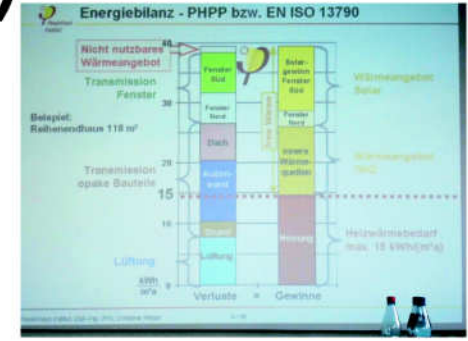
Energiebilanz - PHPP bzw. EN ISO 13790

Nicht nutzbares Wärmeangebot

Transmission Fenster

Beispiel: Reihenendhaus 118 m²

Transmission opake Bauteile

Lüftung

40
30
20
15
10
0

kWh/(m²a)

Fenster Süd
Fenster Nord
Dach
Außenwand
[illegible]
Lüftung

Verluste = Gewinne

Solargewinn Fenster Süd
Fenster Nord
innere Wärmequellen
Heizung

Wärmeangebot Solar

Wärmeangebot IWQ

Heizwärmebedarf max. 15 kWh/(m²a)

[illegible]